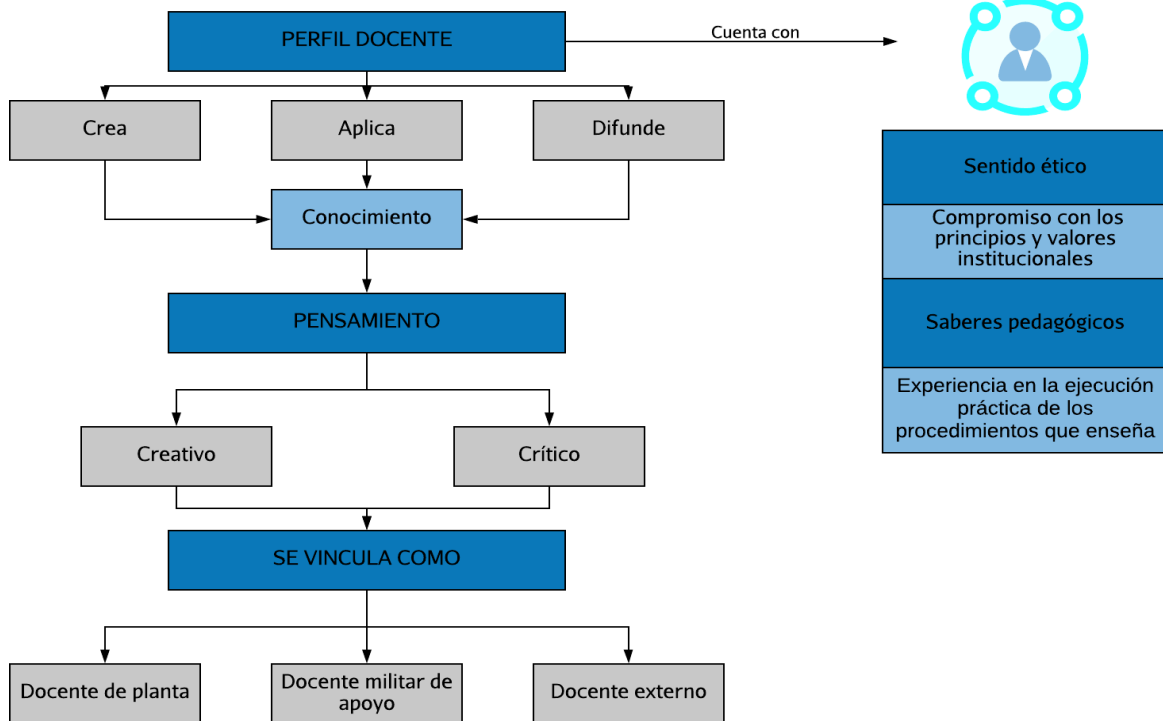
PERFIL DOCENTE

Cuenta con

Crea

Aplica

Difunde

Conocimiento

PENSAMIENTO

Creativo

Crítico

SE VINCULA COMO

Docente de planta

Docente militar de apoyo

Docente externo

Sentido ético

Compromiso con los principios y valores institucionales

Saberes pedagógicos

Experiencia en la ejecución práctica de los procedimientos que enseña